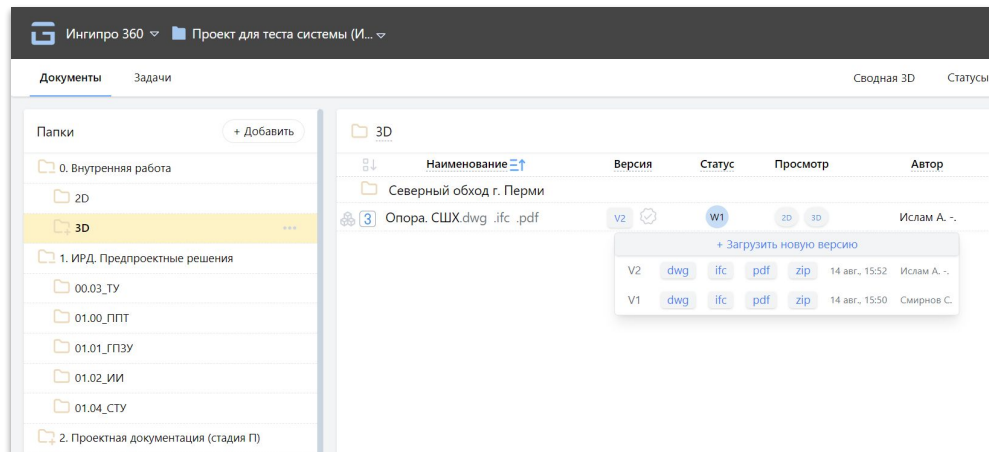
Ингипро 360 Проект для теста системы (И...

Документы Задачи

Сводная 3D Статусы

Папки + Добавить

0. Внутренняя работа

2D

3D

1. ИРД. Предпроектные решения

00.03_ТУ

01.00_ППТ

01.01_ГПЗУ

01.02_ИИ

01.04_СТУ

2. Проектная документация (стадия П)

3D

| Наименование | Версия | Статус | Просмотр | Автор |
|---|---|---|---|---|
| Северный обход г. Перми | | | | |
| 3 Опора. СШХ.dwg .ifc .pdf | V2 | W1 | 2D 3D | Ислам А. -. |

+ Загрузить новую версию

| V2 | dwg | ifc | pdf | zip | 14 авг., 15:52 | Ислам А. -. |
|---|---|---|---|---|---|---|
| V1 | dwg | ifc | pdf | zip | 14 авг., 15:50 | Смирнов С. |